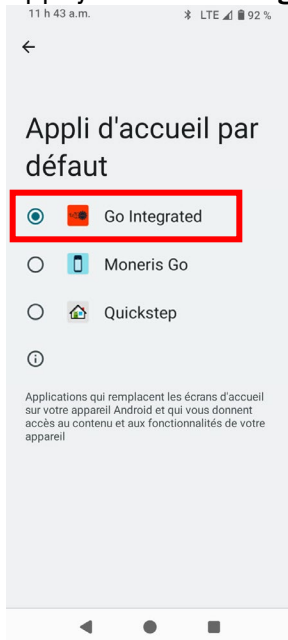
11 h 43 a.m.
LTE 92 %

←

Appli d'accueil par défaut

Go Integrated

Moneris Go

Quickstep

ⓘ

Applications qui remplacent les écrans d'accueil sur votre appareil Android et qui vous donnent accès au contenu et aux fonctionnalités de votre appareil